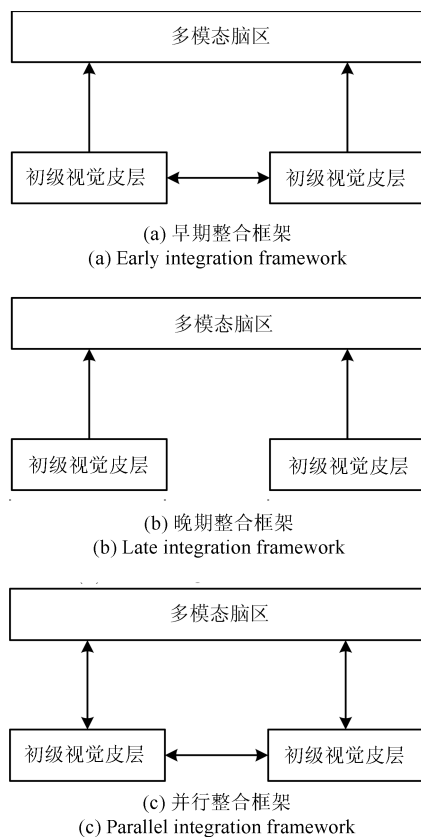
多模态脑区

初级视觉皮层

初级视觉皮层

(a) 早期整合框架
(a) Early integration framework

多模态脑区

初级视觉皮层

初级视觉皮层

(b) 晚期整合框架
(b) Late integration framework

多模态脑区

初级视觉皮层

初级视觉皮层

(c) 并行整合框架
(c) Parallel integration framework